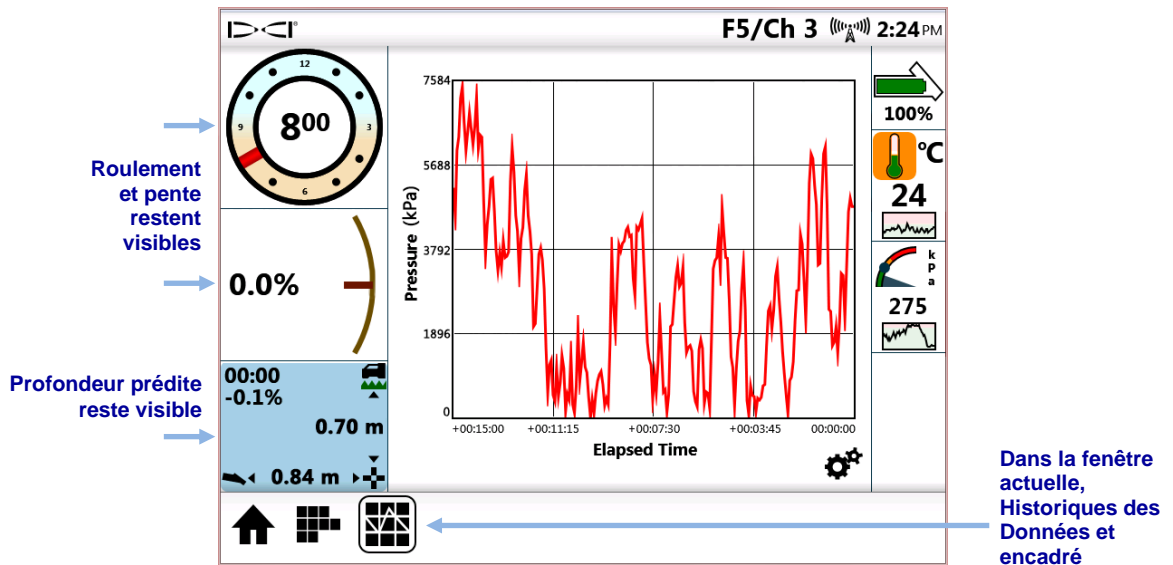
D-C-I®
F5/Ch 3 2:24PM

12
9
3
6
$8^{00}$

Roulement et pente restent visibles

0.0%

Profondeur prédite reste visible

00:00
-0.1%
0.70 m
0.84 m

7584
5688
3792
1896
0
Pressure (kPa)
+00:15:00
+00:11:15
+00:07:30
+00:03:45
00:00:00
Elapsed Time

100%
°C
24
kPa
275

Dans la fenêtre actuelle, Historiques des Données et encadré